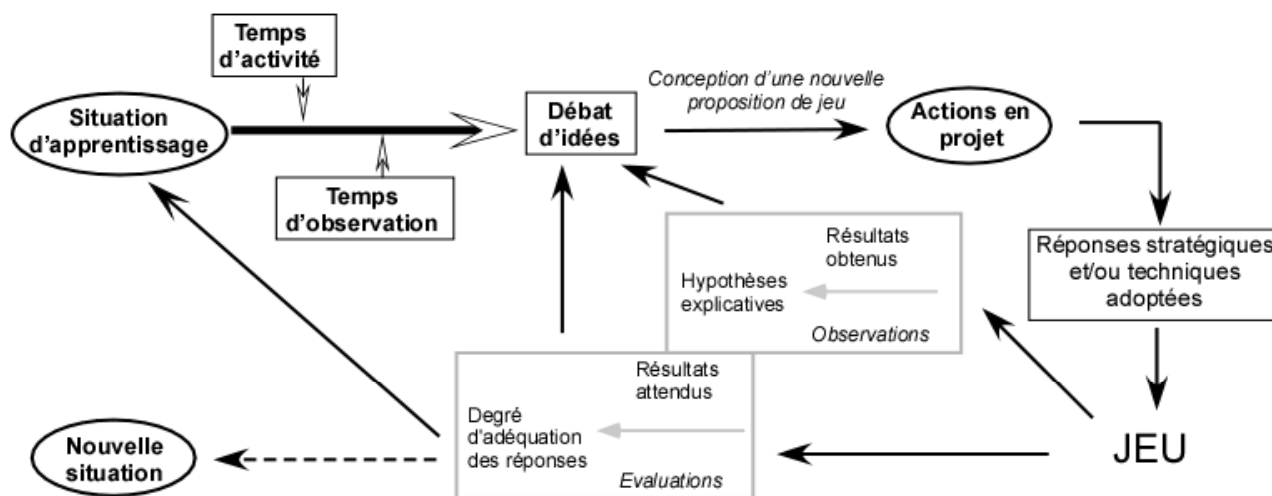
Temps d'activité

Situation d'apprentissage

Temps d'observation

Débat d'idées

Conception d'une nouvelle proposition de jeu

Actions en projet

Réponses stratégiques et/ou techniques adoptées

Résultats obtenus

Hypothèses explicatives

Observations

Résultats attendus

Degré d'adéquation des réponses

Evaluations

JEU

Nouvelle situation